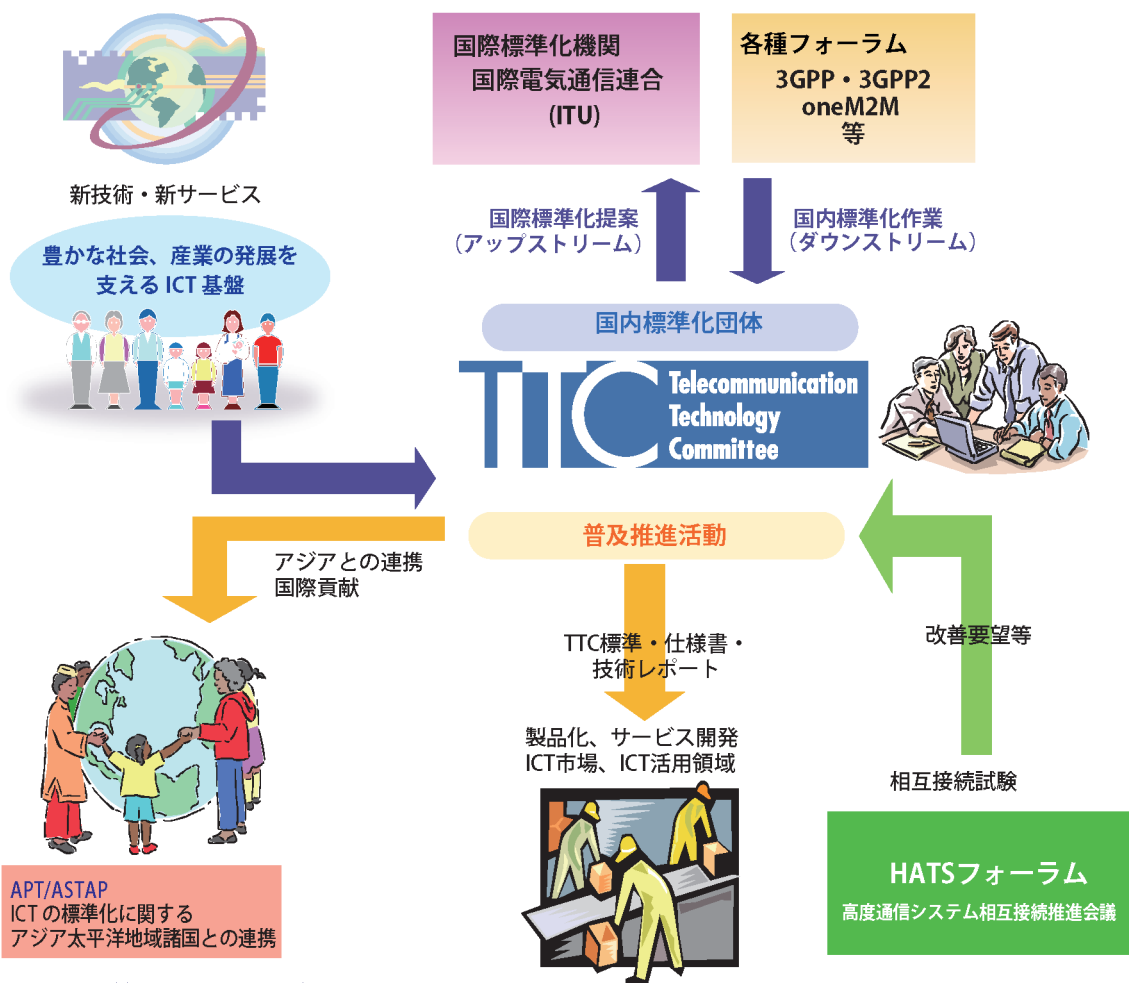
国際標準化機関
国際電気通信連合
(ITU)

各種フォーラム
3GPP・3GPP2
oneM2M
等

新技術・新サービス

豊かな社会、産業の発展を支える ICT 基盤

国際標準化提案
(アップストリーム)

国内標準化作業
(ダウンストリーム)

国内標準化団体

TTC Telecommunication Technology Committee

普及推進活動

アジアとの連携
国際貢献

TTC標準・仕様書・
技術レポート

改善要望等

製品化、サービス開発
ICT市場、ICT活用領域

相互接続試験

APT/ASTAP
ICT の標準化に関する
アジア太平洋地域諸国との連携

HATSフォーラム
高度通信システム相互接続推進会議